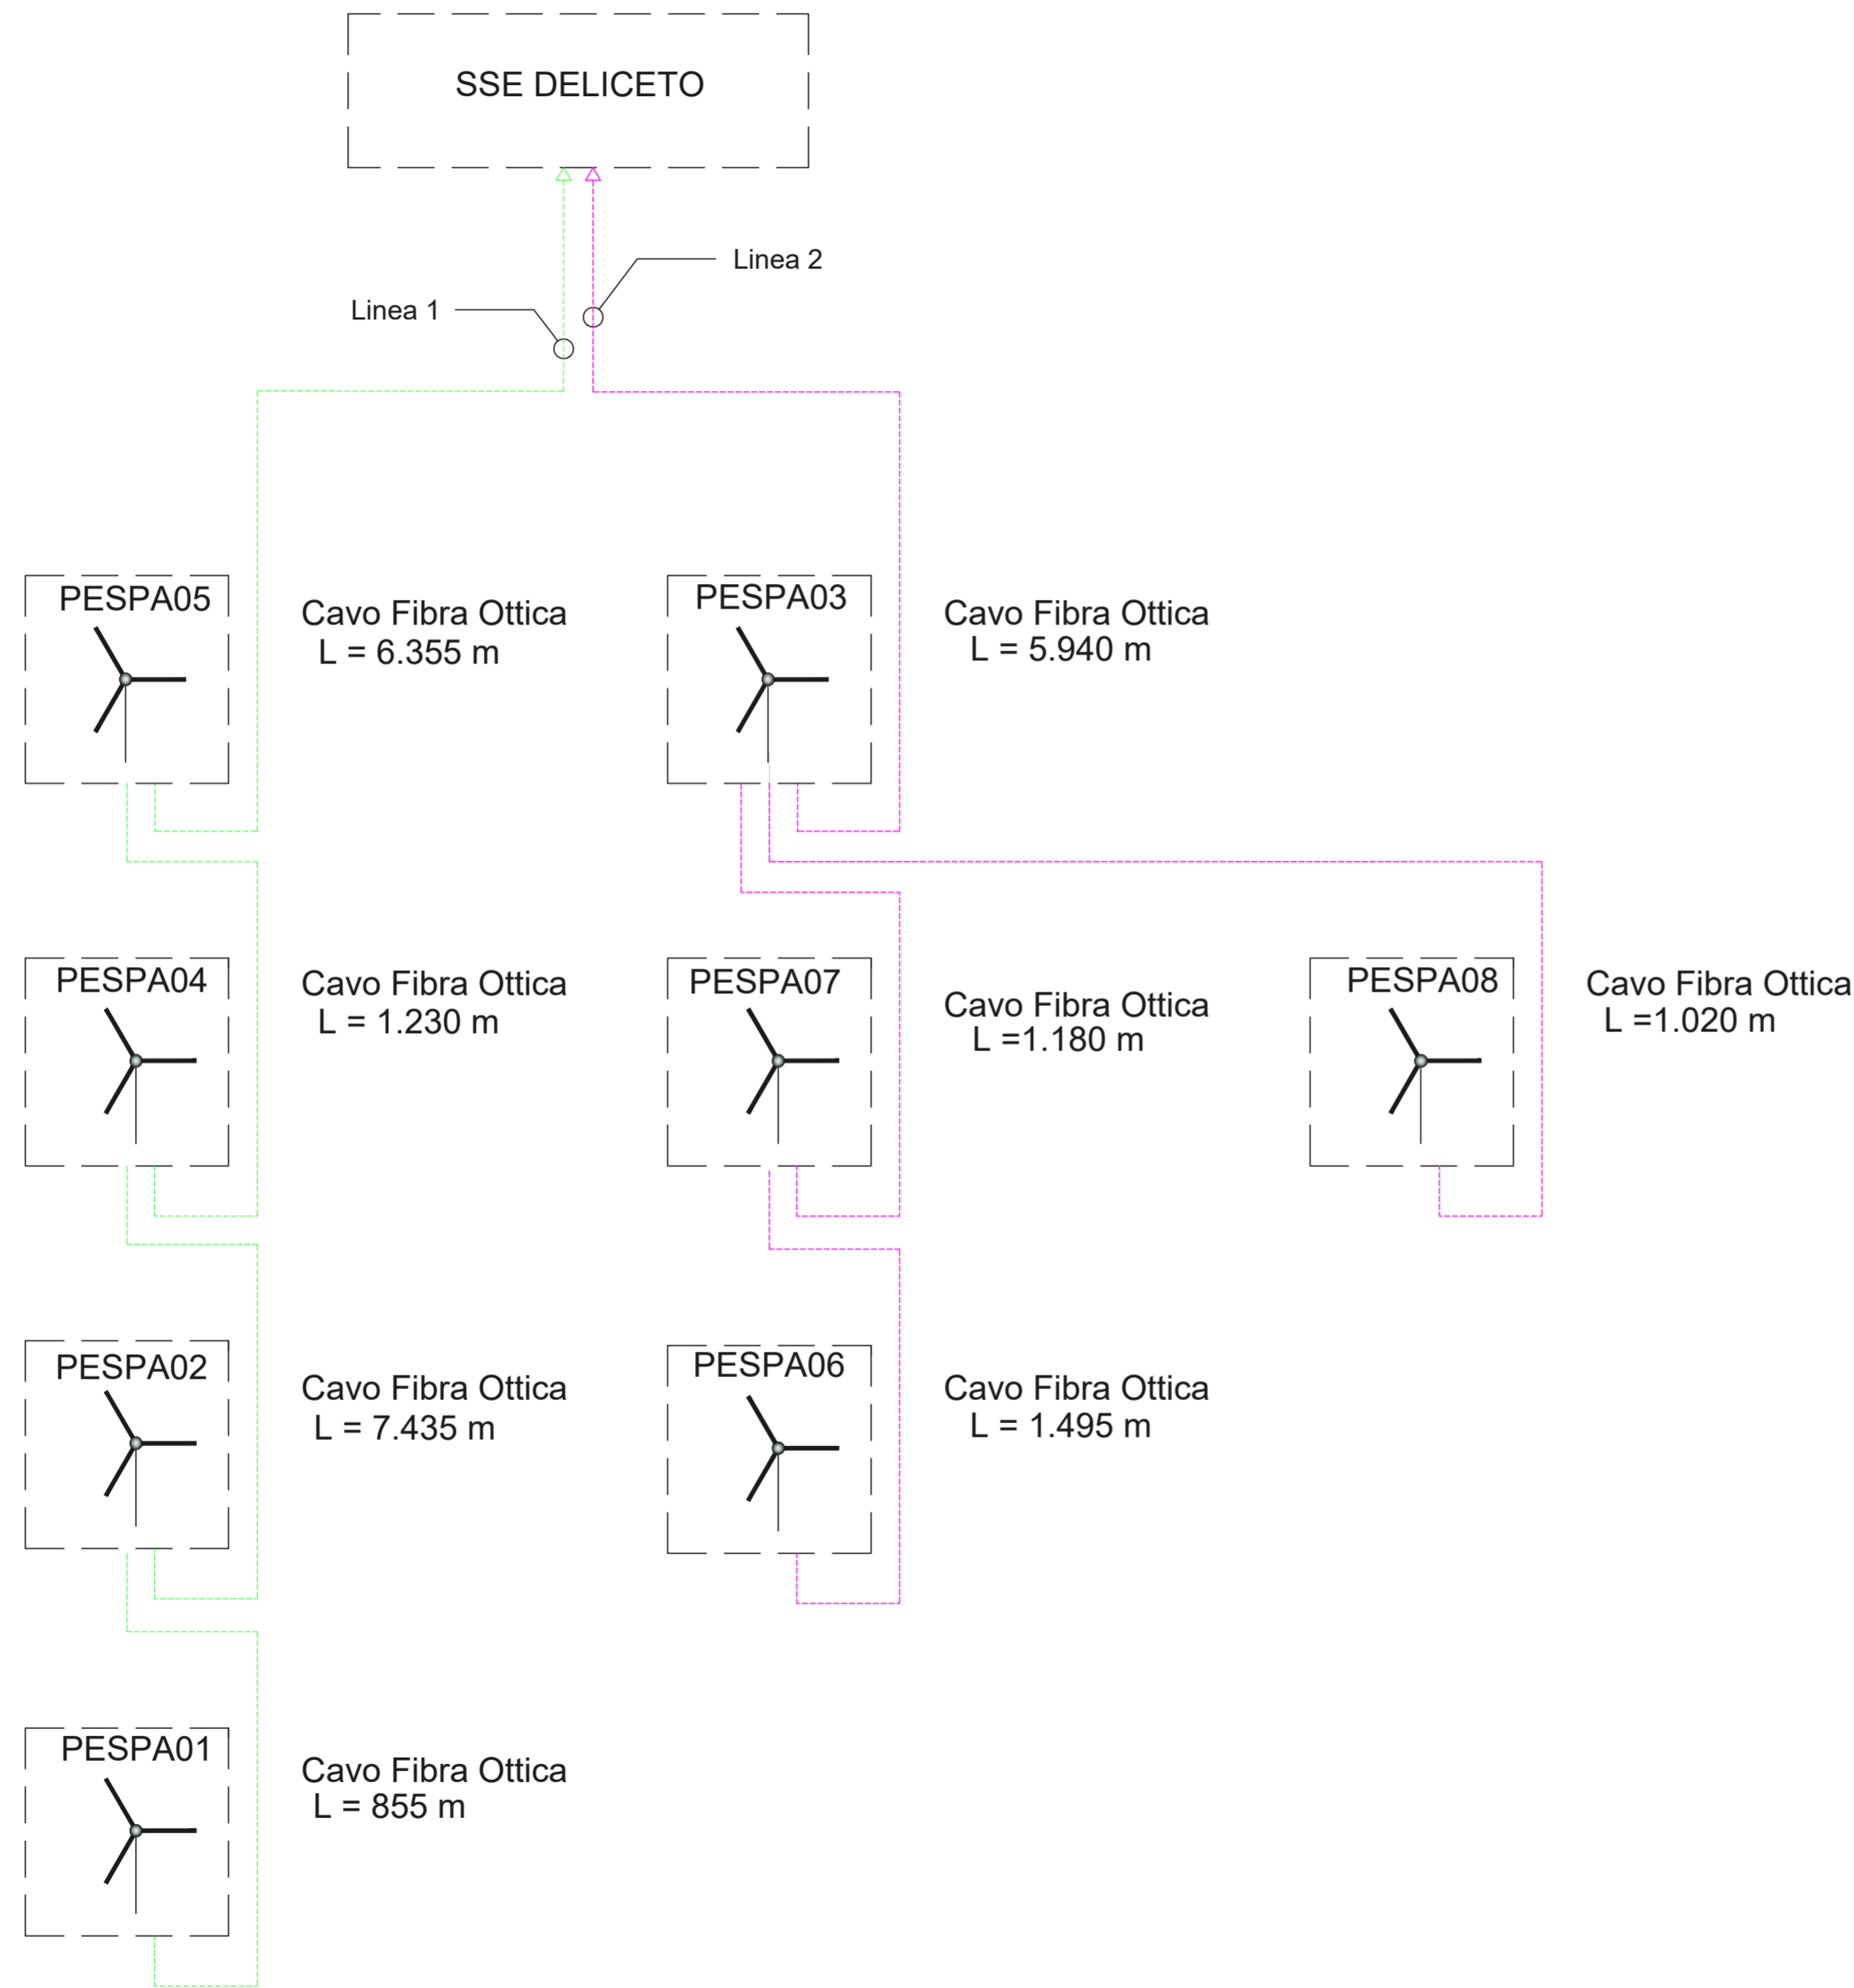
SSE DELICETO

Linea 2

Linea 1

PESPA05

Cavo Fibra Ottica
L = 6.355 m

PESPA03

Cavo Fibra Ottica
L = 5.940 m

PESPA04

Cavo Fibra Ottica
L = 1.230 m

PESPA07

Cavo Fibra Ottica
L =1.180 m

PESPA08

Cavo Fibra Ottica
L =1.020 m

PESPA02

Cavo Fibra Ottica
L = 7.435 m

PESPA06

Cavo Fibra Ottica
L = 1.495 m

PESPA01

Cavo Fibra Ottica
L = 855 m